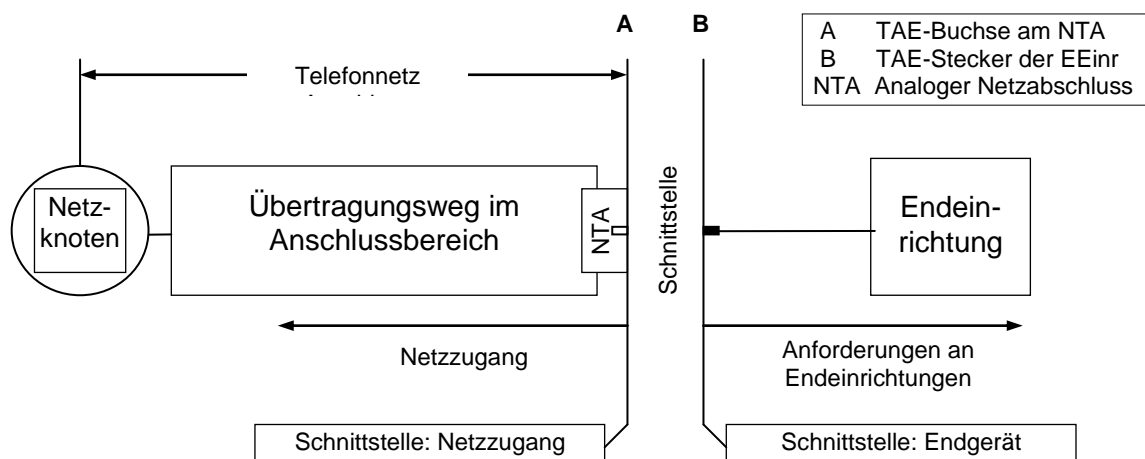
A B

| A | TAE-Buchse am NTA |
|---|---|
| B | TAE-Stecker der EEinr |
| NTA | Analoger Netzabschluss |

Telefonnetz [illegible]

Netzknoten

Übertragungsweg im Anschlussbereich

NTA

Schnittstelle

Endeinrichtung

Netzzugang

Anforderungen an Endeinrichtungen

Schnittstelle: Netzzugang

Schnittstelle: Endgerät